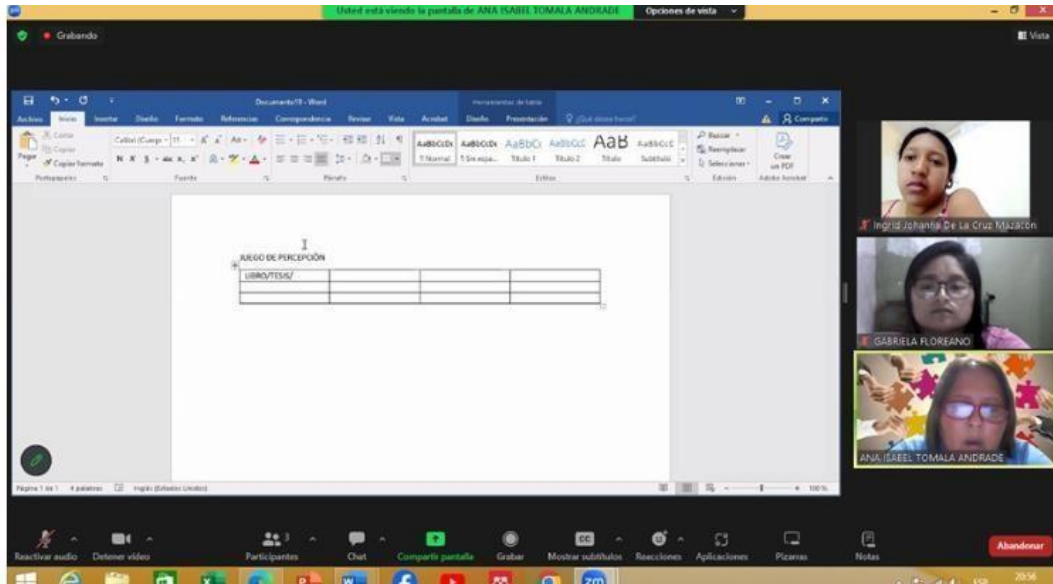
Usted está viendo la pantalla de ANA ISABEL TOMALA ANDRADE
Opciones de vista

Grabando

Vista

Documento19 - Word
Herramientas de tabla
Archivo Inicio Insertar Diseño Formato Referencias Correspondencia Revisar Vista Acrobat Diseño Presentación ¿Qué desea hacer?
Compartir

Cortar
Copiar
Pegar
Copiar formato
Portapapeles
Calibri (Cuerpo) 11
Fuente
Párrafo
AaBbCcDc 1 Normal
AaBbCcDc 1 Sin espa...
AaBbCc Título 1
AaBbCcC Título 2
AaB Título
AaBbCcC Subtítulo
Estilos
Buscar
Reemplazar
Seleccionar
Edición
Crear un PDF
Adobe Acrobat

JUEGO DE PERCEPCIÓN

| LIBRO/TESIS/ | | | |
|---|---|---|---|
| | | | |
| | | | |

Página 1 de 1 4 palabras Inglés (Estados Unidos)
100 %

Ingrid Johanna De La Cruz Mazalón
GABRIELA FLOREANO
ANA ISABEL TOMALA ANDRADE

Reactivar audio
Detener vídeo
Participantes 3
Chat
Compartir pantalla
Grabar
Mostrar subtítulos
Reacciones
Aplicaciones
Pizarras
Notas
Abandonar

20:56